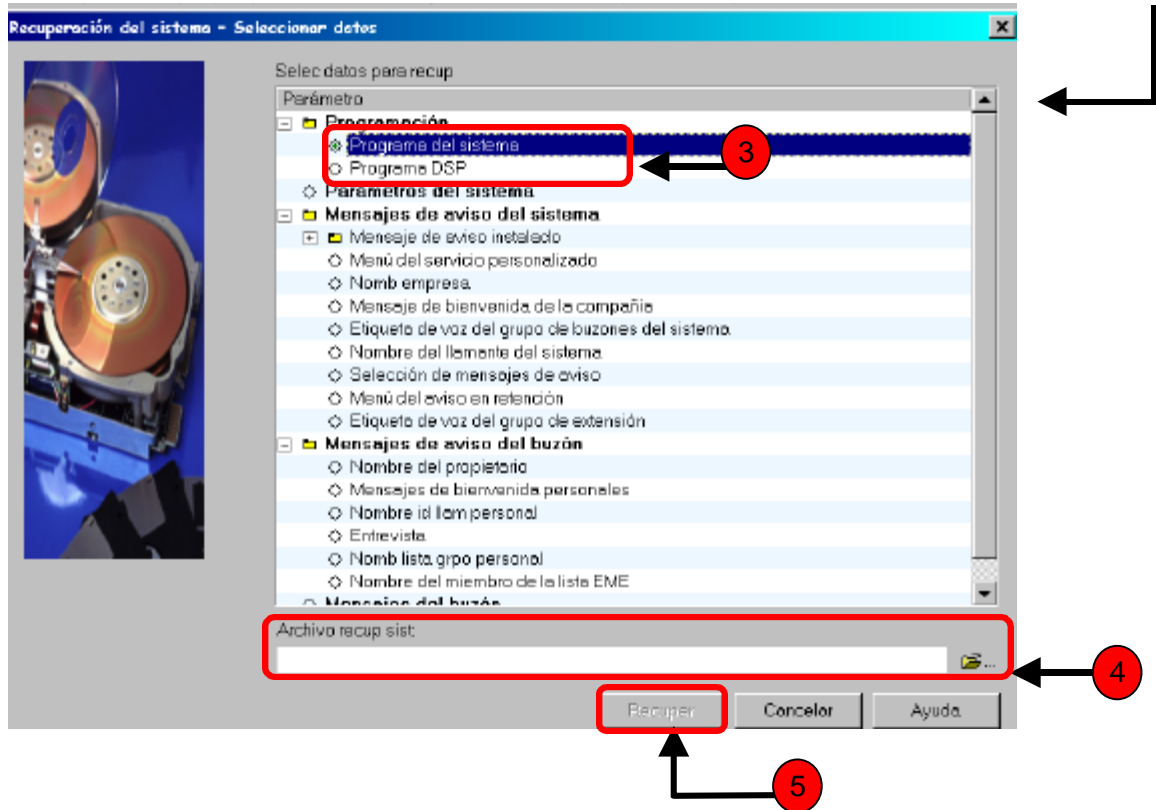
Recuperación del sistema - Seleccionar datos

Selec datos para recup

Parámetro

Programación
Programa del sistema
Programa DSP
Parámetros del sistema
Mensajes de aviso del sistema
Mensaje de aviso instalado
Menú del servicio personalizado
Nomb empresa
Mensaje de bienvenida de la compañía
Etiqueta de voz del grupo de buzones del sistema
Nombre del llamante del sistema
Selección de mensajes de aviso
Menú del aviso en retención
Etiqueta de voz del grupo de extensión
Mensajes de aviso del buzón
Nombre del propietario
Mensajes de bienvenida personales
Nombre id llam personal
Entrevista
Nomb lista grpo personal
Nombre del miembro de la lista EME
Mensajes del buzón

Archivo recup sist

Recuper
Cancelar
Ayuda

3
4
5